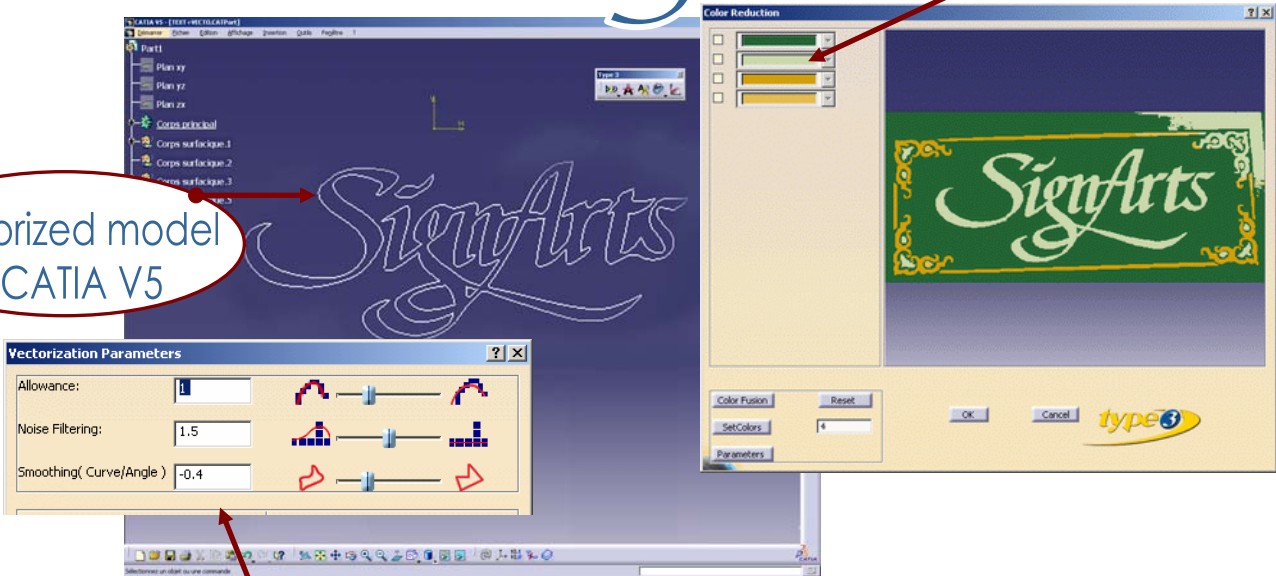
CATIA V5 - [TEXT+VECTO.CATPart]
Démarrer Fichier Edition Affichage Insertion Outils Fenêtre ?
Part1
Plan xy
Plan yz
Plan zx
Corps principal
Corps surfacique.1
Corps surfacique.2
Corps surfacique.3
Type 3
SignArts
orized model
CATIA V5
Vectorization Parameters
Allowance: 1
Noise Filtering: 1.5
Smoothing( Curve/Angle ) -0.4
Sélectionnez un objet ou une commande
Color Reduction
SignArts
Color Fusion
Reset
SetColors
4
Parameters
OK
Cancel
type3